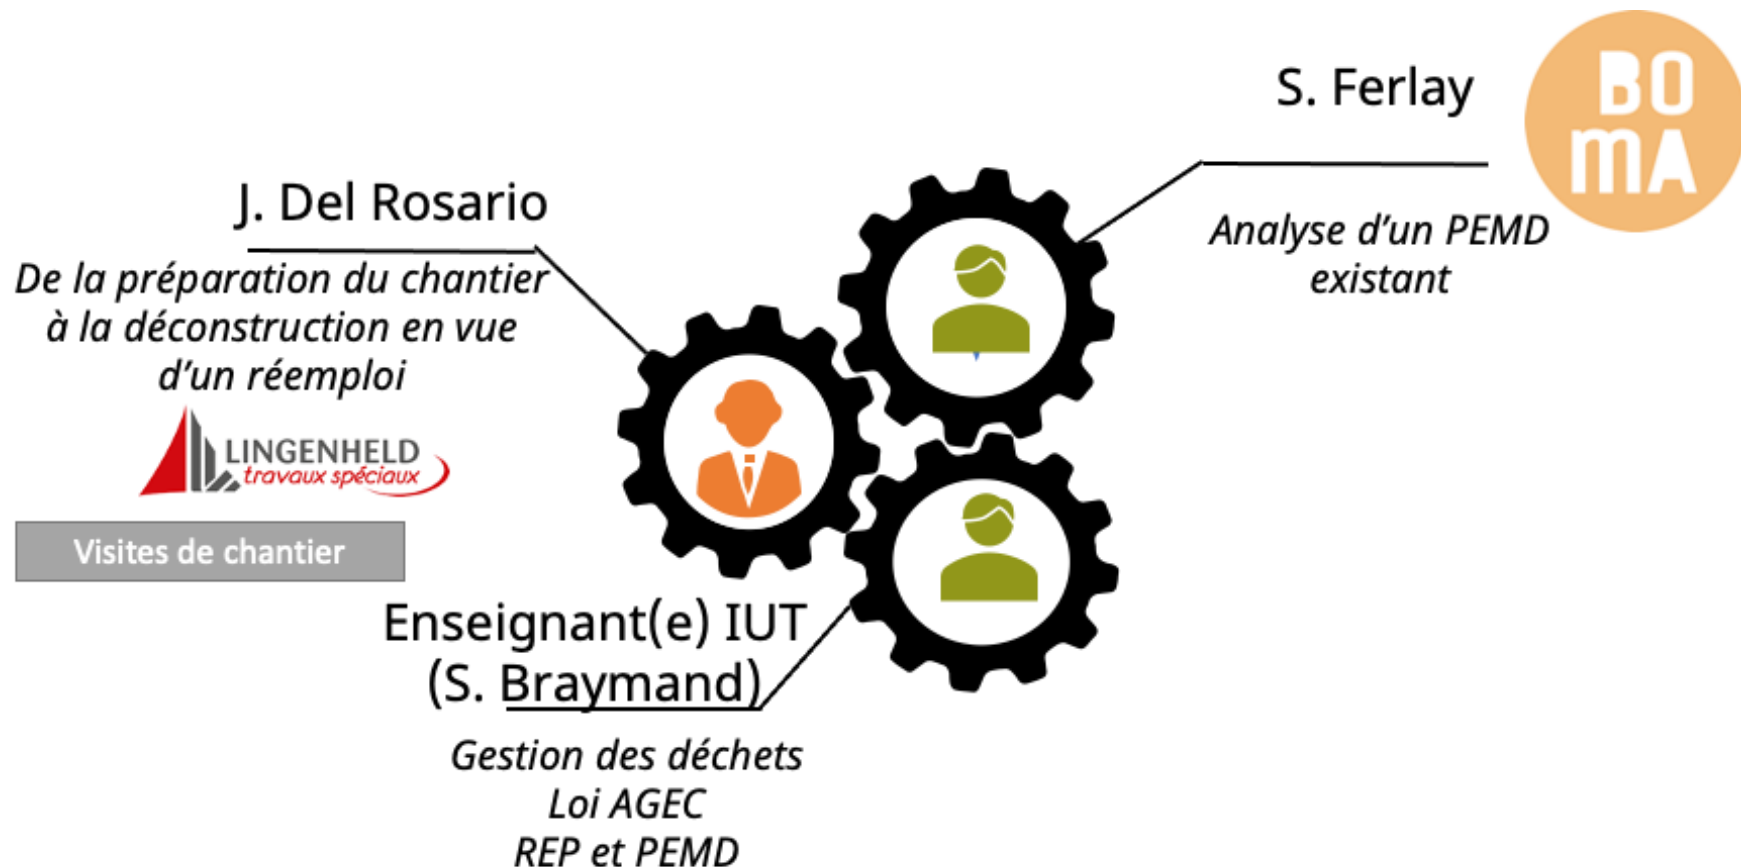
S. Ferlay

BO
mA

Analyse d'un PEMD existant

J. Del Rosario

De la préparation du chantier à la déconstruction en vue d'un réemploi

LINGENHELD
travaux spéciaux

Visites de chantier

Enseignant(e) IUT
(S. Braymand)

Gestion des déchets
Loi AGEC
REP et PEMD